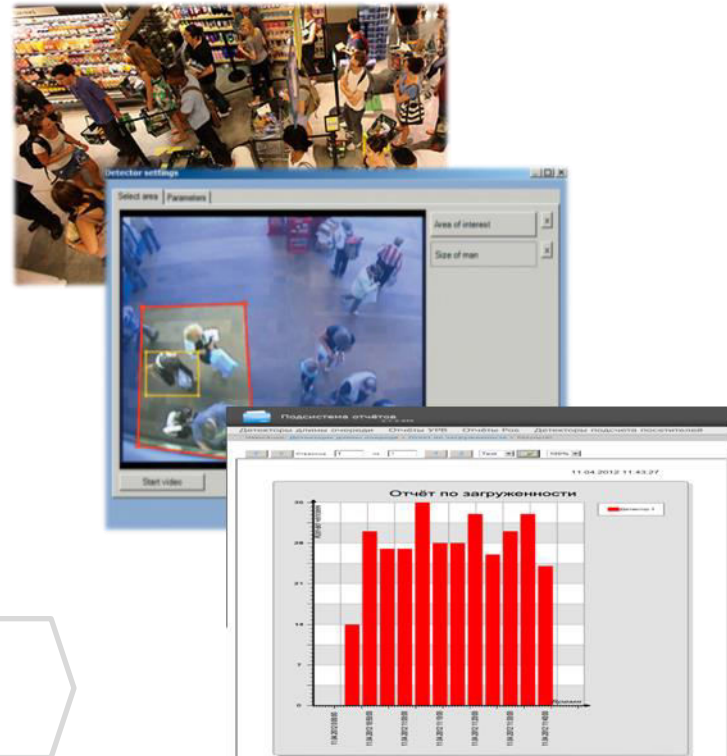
Detector settings

Select area | Parameters

Area of interest

Size of man

Start video

Подсистема отчётов

Детекторы длины очереди | Отчёты УРВ | Отчёты Pos | Детекторы подсчета посетителей

Страница 1 из 1

Test

100%

11.04.2012 11:43:27

Отчёт по загруженности

Детектор 1

35

28

21

14

7

0

Время